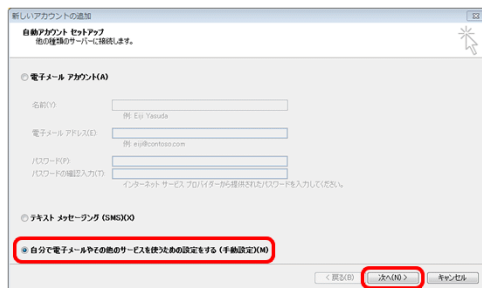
新しいアカウントの追加

自動アカウント セットアップ
他の種類のサーバーに接続します。

電子メール アカウント(A)

名前(Y):
例: Eiji Yasuda

電子メール アドレス(E):
例: eiji@contoso.com

パスワード(P):
パスワードの確認入力(T):
インターネット サービス プロバイダーから提供されたパスワードを入力してください。

テキスト メッセージング (SMS)(X)

自分で電子メールやその他のサービスを使うための設定をする (手動設定)(M)

< 戻る(B)
次へ(N) >
キャンセル